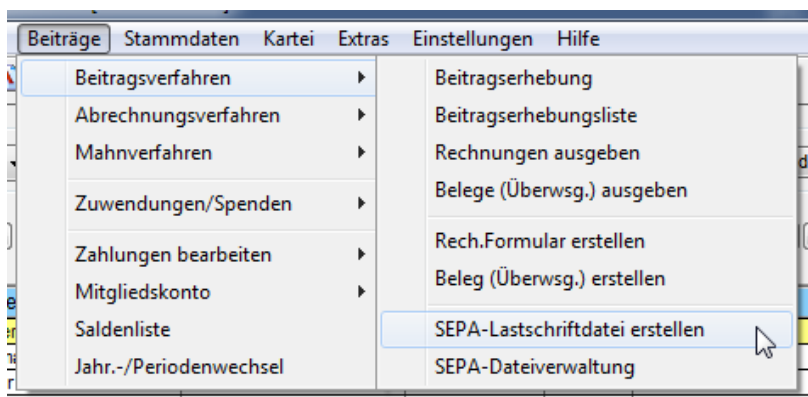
Beiträge Stammdaten Kartei Extras Einstellungen Hilfe

Beitragsverfahren
Abrechnungsverfahren
Mahnverfahren
Zuwendungen/Spenden
Zahlungen bearbeiten
Mitgliedskonto
Saldenliste
Jahr.-/Periodenwechsel

Beitragserhebung
Beitragserhebungsliste
Rechnungen ausgeben
Belege (Überwsg.) ausgeben
Rech.Formular erstellen
Beleg (Überwsg.) erstellen
SEPA-Lastschriftdatei erstellen
SEPA-Dateiverwaltung